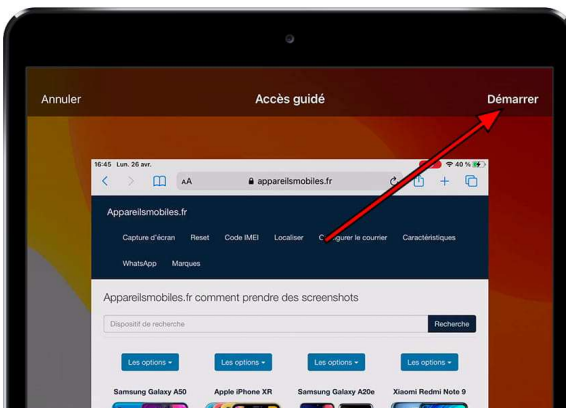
Annuler

Accès guidé

Démarrer

16:45 Lun. 26 avr.

40 %

AA

appareilsmobiles.fr

Appareilsmobiles.fr

Capture d'écran Reset Code IMEI Localiser C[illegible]gurer le courrier Caractéristiques

WhatsApp Marques

Appareilsmobiles.fr comment prendre des screenshots

Dispositif de recherche

Recherche

Les options ▾

Les options ▾

Les options ▾

Les options ▾

Samsung Galaxy A50

Apple iPhone XR

Samsung Galaxy A20e

Xiaomi Redmi Note 9